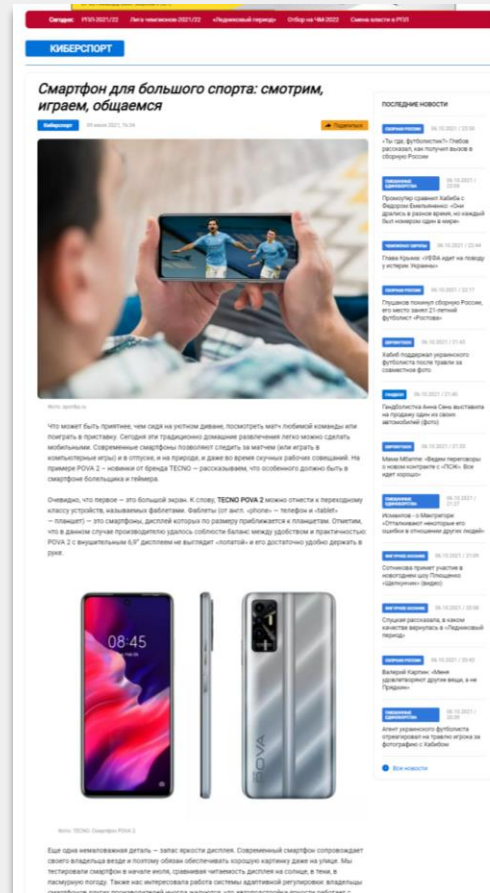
Сегодня: РПЛ 2021/22 Лига чемпионов 2021/22 «Ледниковый период» Отбор на ЧМ-2022 Смена власти в РПЛ

КИБЕРСПОРТ

Смартфон для большого спорта: смотрим, играем, общаемся

Киберспорт 09 июля 2021, 16:04 Поделиться

Фото: sportbay.ru

Что может быть приятнее, чем сидя на уютном диване, посмотреть матч любимой команды или поиграть в приставку. Сегодня эти традиционно домашние развлечения легко можно сделать мобильными. Современные смартфоны позволяют следить за матчем (или играть в компьютерные игры) и в отпуске, и на природе, и даже во время скучных рабочих совещаний. На примере POVA 2 – новинки от бренда TECNO – рассказываем, что особенного должно быть в смартфоне болельщика и геймера.

Очевидно, что первое – это большой экран. К слову, TECNO POVA 2 можно отнести к переходному классу устройств, называемых фаблетами. Фаблеты (от англ. «phone» – телефон и «tablet» – планшет) – это смартфоны, дисплей которых по размеру приближается к планшетам. Отметим, что в данном случае производителю удалось соблюсти баланс между удобством и практичностью: POVA 2 с внушительным 6,9" дисплеем не выглядит «лопатой» и его достаточно удобно держать в руке.

08:45

POVA

Фото: TECNO. Смартфон POVA 2

Еще одна немаловажная деталь – запас яркости дисплея. Современный смартфон сопровождает своего владельца везде и поэтому обязан обеспечивать хорошую картинку даже на улице. Мы тестировали смартфон в начале июля, сравнивая читаемость дисплея на солнце, в тени, в пасмурную погоду. Также нас интересовала работа системы адаптивной регулировки владельцы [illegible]

ПОСЛЕДНИЕ НОВОСТИ

Сборная России 06.10.2021 / 23:08
«Ты где, футболистик?» Глебов рассказал, как получил вызов в сборную России

Смешанные единоборства 06.10.2021 / 23:04
Прохоров сравнил Хабиба с Федором Емельяненко: «Они дрались в разное время, но каждый был номером один в мире»

Чемпионат Европы 06.10.2021 / 22:44
Глава Кузник: «УЕФА идет на поводу у истерии Украины»

Сборная России 06.10.2021 / 22:17
Плушков покинул сборную России, его место занял 21-летний футболист «Ростова»

Евро 06.10.2021 / 21:43
Хабиб поддержал украинского футболиста после травли за совместное фото

Гандбол 06.10.2021 / 21:40
Гандболистка Анна Сень выставила на продажу один из своих автомобилей (фото)

Евро 06.10.2021 / 21:33
Миня МБаппе: «Видел переговоры о новом контракте с «ПСЖ». Все идет хорошо»

Смешанные единоборства 06.10.2021 / 21:07
Исмаилов – о Минеевым: «Отпускают некоторые его ошибки в отношении других людей»

Фигурное катание 06.10.2021 / 21:04
Сотникова примет участие в новогоднем шоу Плющенко «Щелкунчик» (видео)

Фигурное катание 06.10.2021 / 20:58
Спуцкая рассказала, в каком качестве вернулась в «Ледниковый период»

Сборная России 06.10.2021 / 20:43
Валерий Карпин: «Меня удивляет не столько вызов других вещей, а не Прядкин»

Смешанные единоборства 06.10.2021 / 20:39
Агент украинского футболиста отреагировал на травлю игрока за фотографию с Хабибом

Все новости